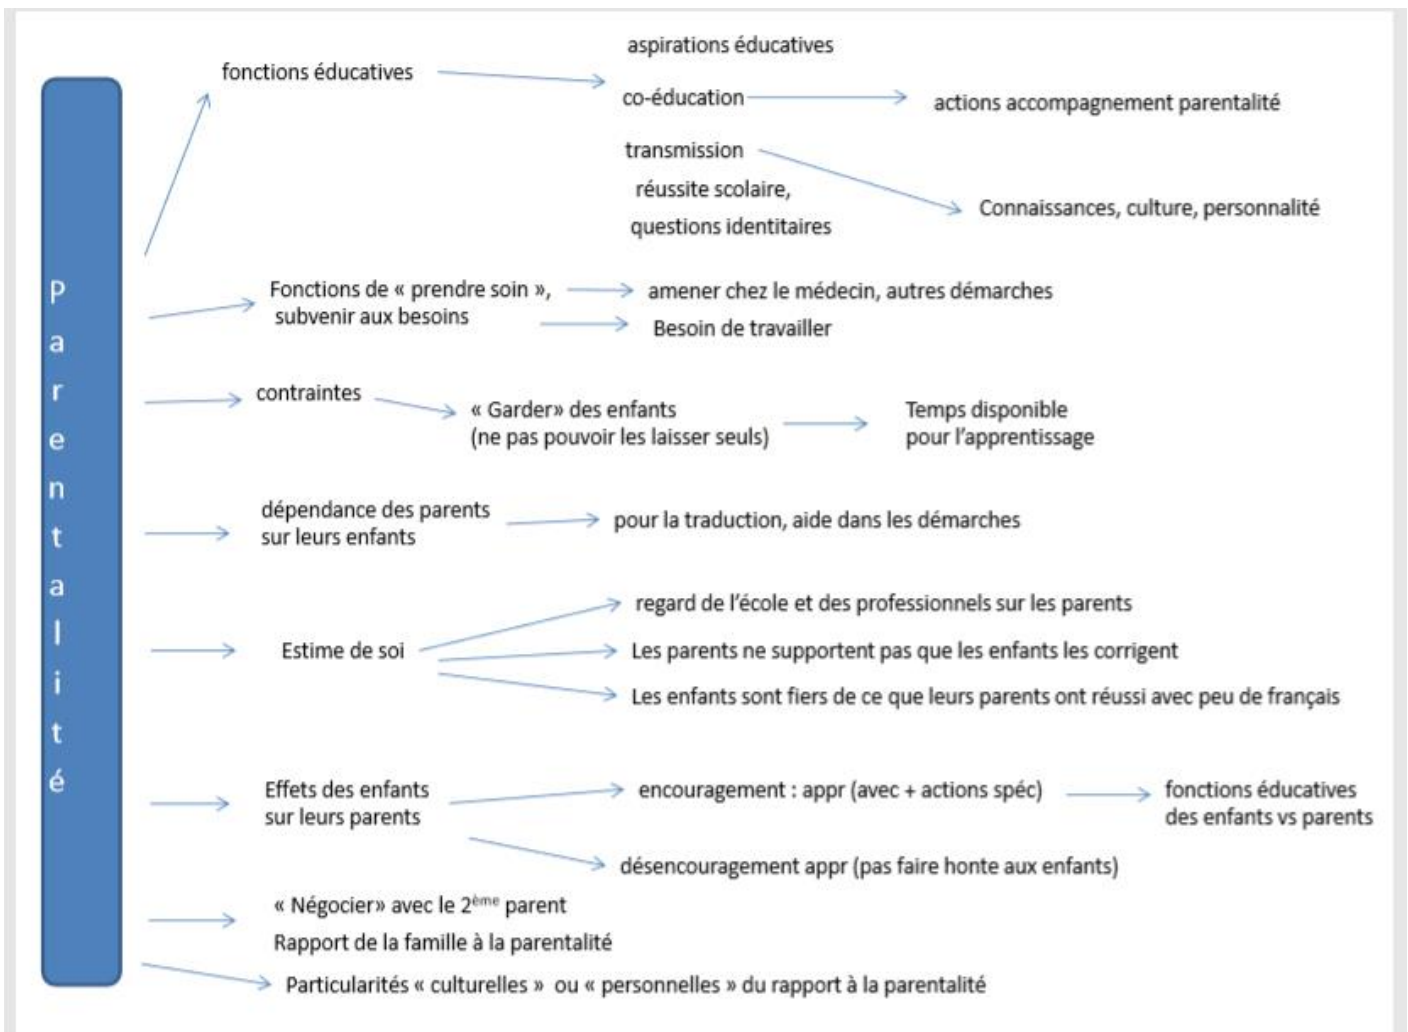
P
a
r
e
n
t
a
l
i
t
é

fonctions éducatives

aspirations éducatives

co-éducation

actions accompagnement parentalité

transmission

réussite scolaire,

questions identitaires

Connaissances, culture, personnalité

Fonctions de « prendre soin », subvenir aux besoins

amener chez le médecin, autres démarches

Besoin de travailler

contraintes

« Garder» des enfants (ne pas pouvoir les laisser seuls)

Temps disponible pour l'apprentissage

dépendance des parents sur leurs enfants

pour la traduction, aide dans les démarches

Estime de soi

regard de l'école et des professionnels sur les parents

Les parents ne supportent pas que les enfants les corrigent

Les enfants sont fiers de ce que leurs parents ont réussi avec peu de français

Effets des enfants sur leurs parents

encouragement : appr (avec + actions spéc)

fonctions éducatives des enfants vs parents

désencouragement appr (pas faire honte aux enfants)

« Négocier» avec le 2$^{ème}$ parent

Rapport de la famille à la parentalité

Particularités « culturelles » ou « personnelles » du rapport à la parentalité